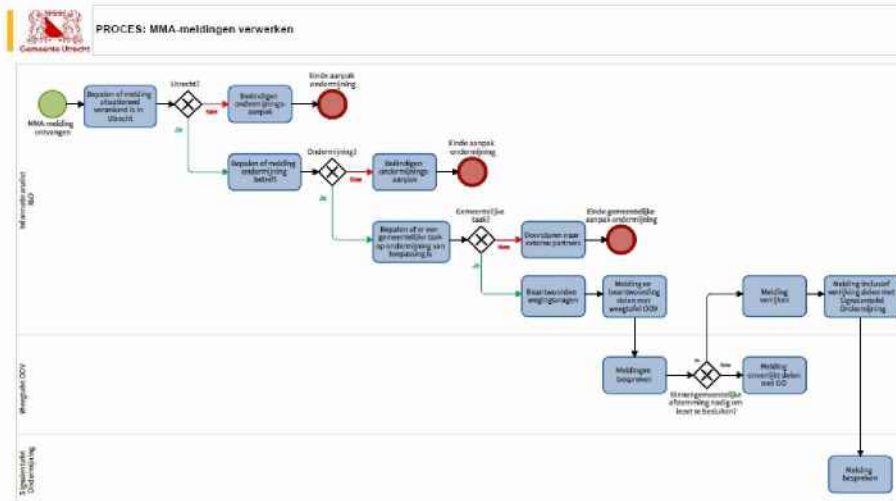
Gemeente Utrecht

PROCES: MMA-meldingen verwerken

Informatieanalist IGO

MMA-melding ontvangen

Bepalen of melding situationeel verankerd is in Utrecht

Utrecht?

Nee

Ja

Beëindigen ondermijnings-aanpak

Einde aanpak ondermijning

Bepalen of melding ondermijning betreft

Ondermijning?

Nee

Ja

Beëindigen ondermijnings aanpak

Einde aanpak ondermijning

Bepalen of er een gemeentelijke taak op ondermijning van toepassing is

Gemeentelijke taak?

Nee

Ja

Doorsturen naar externe partners

Einde gemeentelijke aanpak ondermijning

Beantwoorden wegingsvragen

Melding en beantwoording delen met wegtafel OOV

Melding verrijken

Melding inclusief verrijking delen met Signaaltafel Ondermijning

Wegtafel OOV

Meldingen bespreken

Nee

Meldingen overdragen met GO

Strafrechtelijke afstemming nodig om kaart te besluiten?

Signaaltafel Ondermijning

Melding bespreken